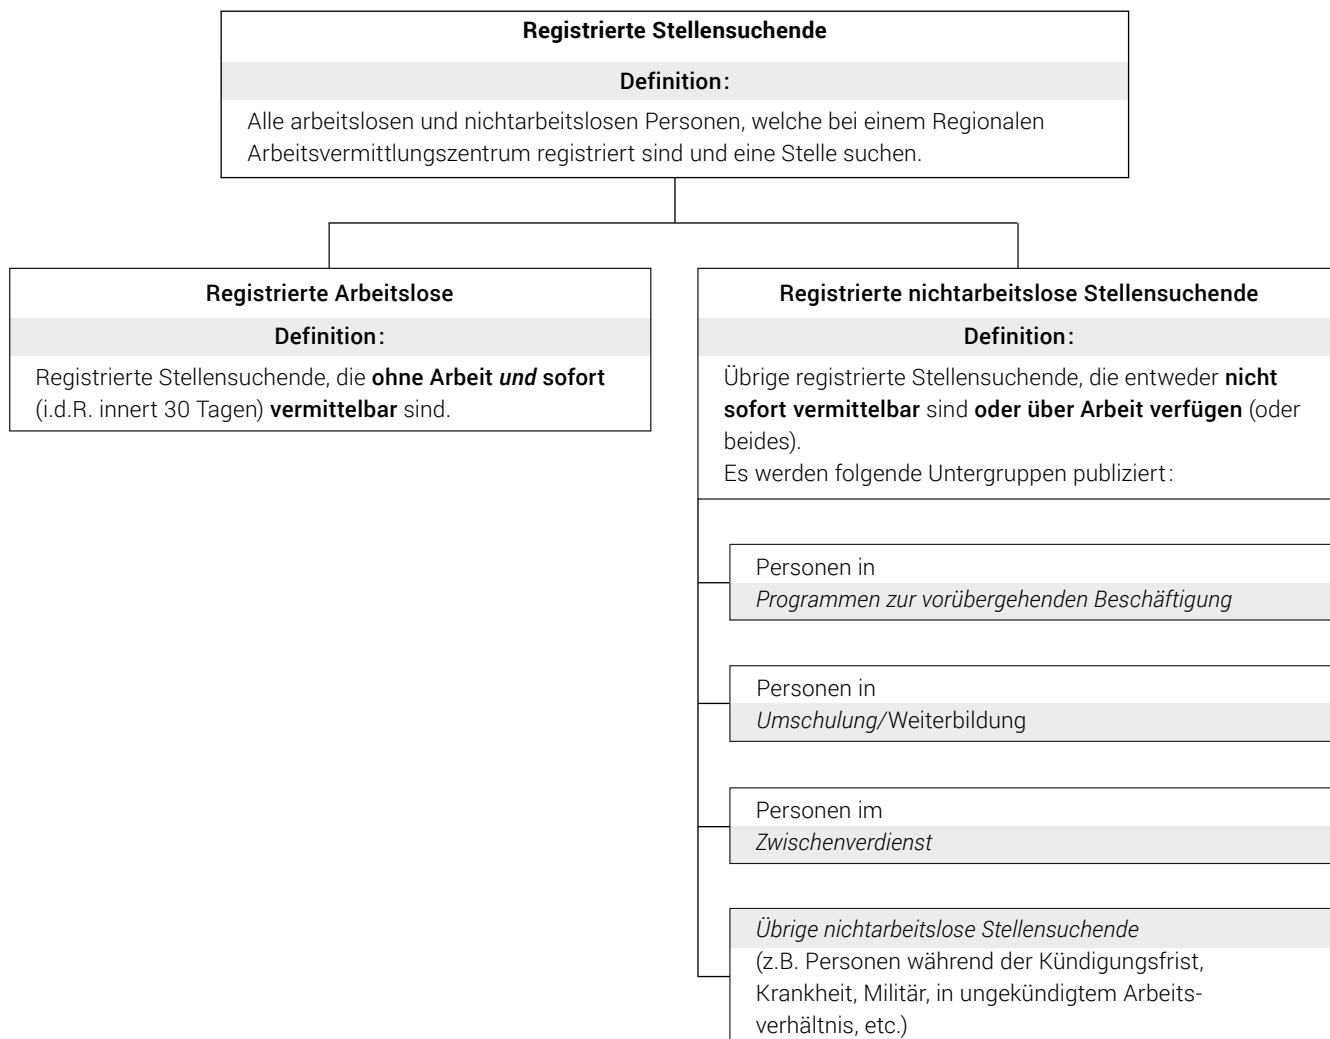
Registrierte Stellensuchende

Definition:

Alle arbeitslosen und nichtarbeitslosen Personen, welche bei einem Regionalen Arbeitsvermittlungszentrum registriert sind und eine Stelle suchen.

Registrierte Arbeitslose

Definition:

Registrierte Stellensuchende, die ohne Arbeit *und* sofort (i.d.R. innert 30 Tagen) vermittelbar sind.

Registrierte nichtarbeitslose Stellensuchende

Definition:

Übrige registrierte Stellensuchende, die entweder nicht sofort vermittelbar sind oder über Arbeit verfügen (oder beides).
Es werden folgende Untergruppen publiziert:

Personen in
*Programmen zur vorübergehenden Beschäftigung*

Personen in
*Umschulung/*Weiterbildung

Personen im
*Zwischenverdienst*

*Übrige nichtarbeitslose Stellensuchende*
(z.B. Personen während der Kündigungsfrist, Krankheit, Militär, in ungekündigtem Arbeitsverhältnis, etc.)